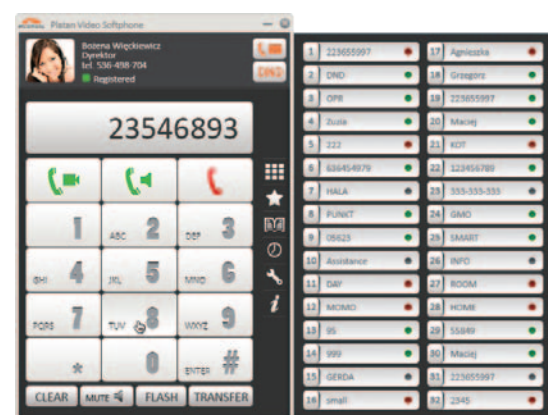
Platan Video Softphone

Bozena Więckiewicz
Dyrektor
tel. 536-498-704
Registered

DND

23546893

1
ABC 2
DEF 3
GHI 4
JKL 5
MNO 6
PQRS 7
TUV 8
WXYZ 9
*
0
ENTER #

CLEAR
MUTE
FLASH
TRANSFER

i

| | | | |
|---|---|---|---|
| 1 | 223655997 | 17 | Agnieszka |
| 2 | DND | 18 | Grzegorz |
| 3 | OPR | 19 | 223655997 |
| 4 | Zuzia | 20 | Maciej |
| 5 | 222 | 21 | KOT |
| 6 | 636454979 | 22 | 123456789 |
| 7 | HALA | 23 | 333-333-333 |
| 8 | PUNKT | 24 | GMO |
| 9 | 05625 | 25 | SMART |
| 10 | Assistance | 26 | INFO |
| 11 | DAY | 27 | ROOM |
| 12 | MOMO | 28 | HOME |
| 13 | 95 | 29 | 55849 |
| 14 | 999 | 30 | Maciej |
| 15 | GERDA | 31 | 223655997 |
| 16 | small | 32 | 2345 |